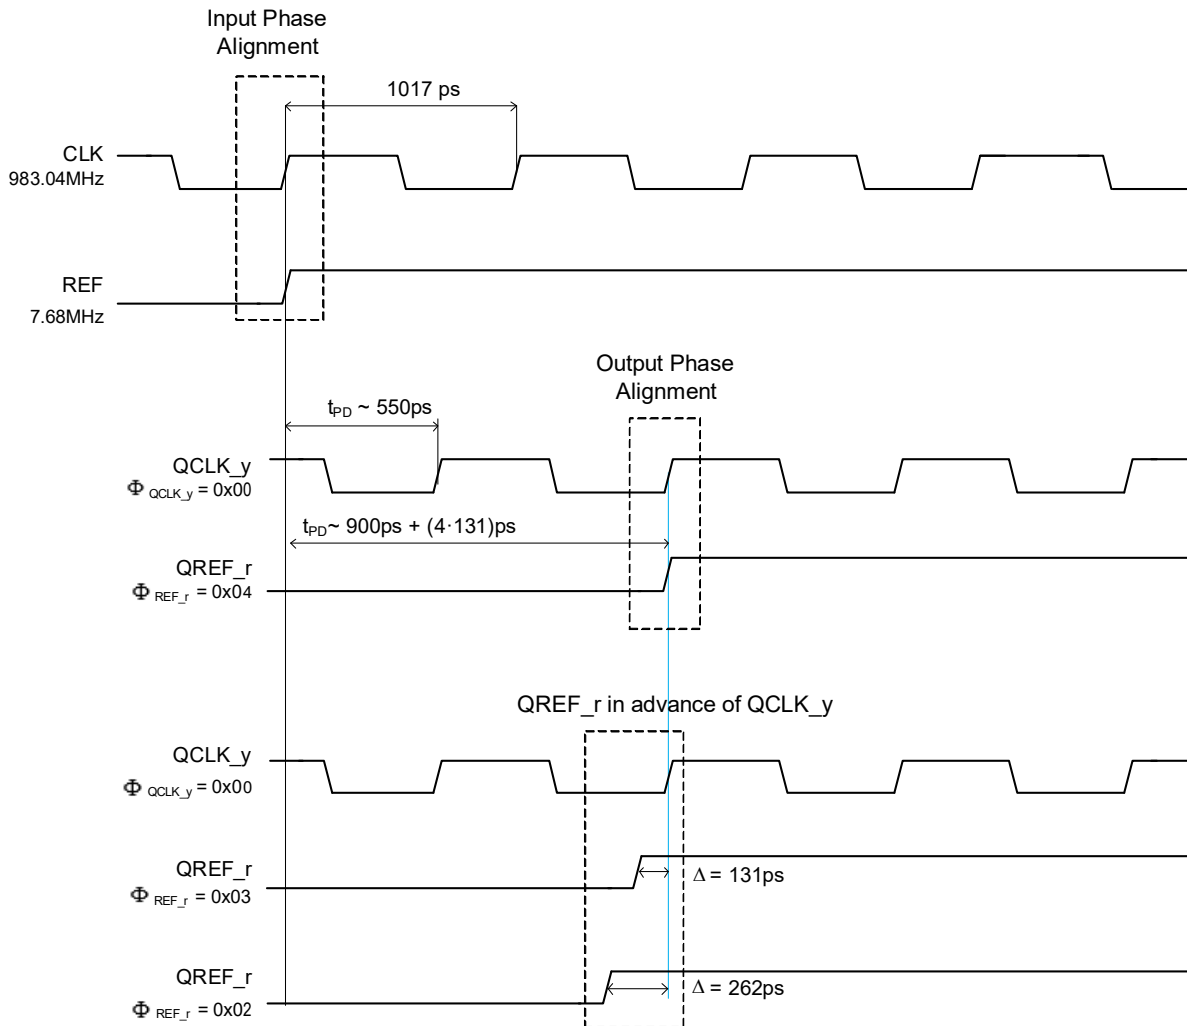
Input Phase Alignment

1017 ps

CLK
983.04MHz

REF
7.68MHz

Output Phase Alignment

$t_{PD}$ ~ 550ps

QCLK_y
$\Phi_{QCLK\_y}$ = 0x00

$t_{PD}$~ 900ps + (4·131)ps

QREF_r
$\Phi_{REF\_r}$ = 0x04

QREF_r in advance of QCLK_y

QCLK_y
$\Phi_{QCLK\_y}$ = 0x00

QREF_r
$\Phi_{REF\_r}$ = 0x03

$\Delta$ = 131ps

QREF_r
$\Phi_{REF\_r}$ = 0x02

$\Delta$ = 262ps